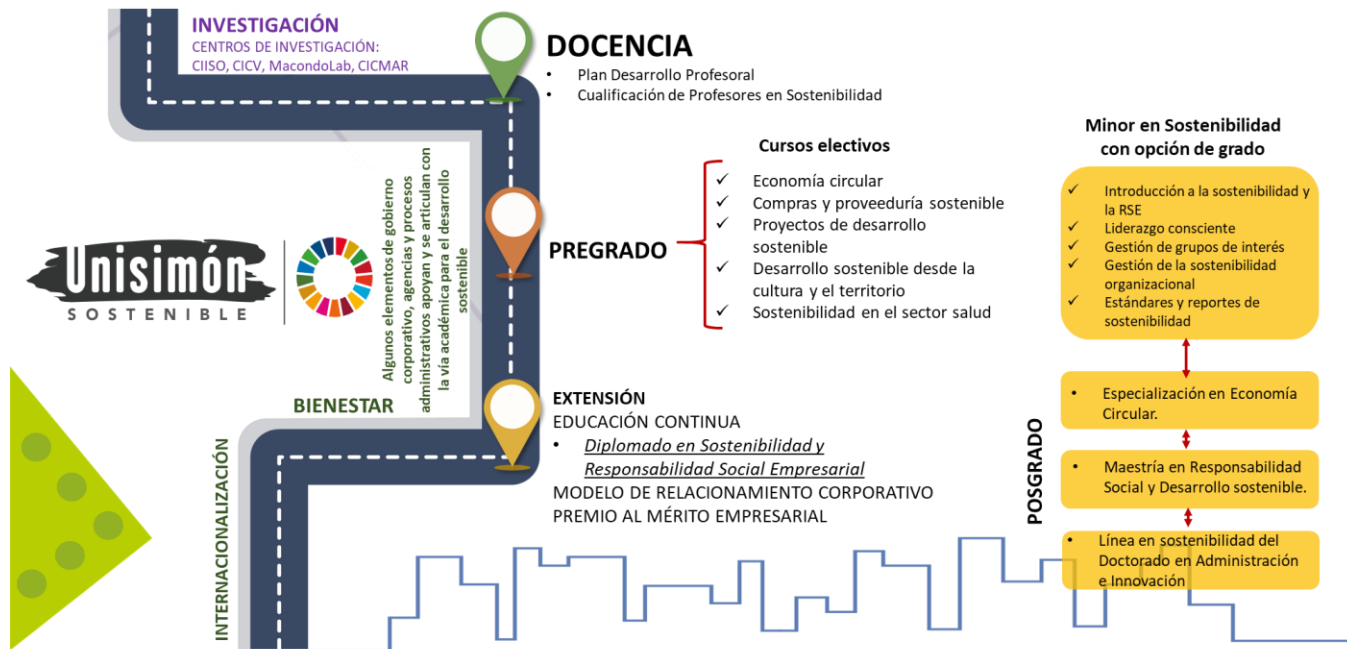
INVESTIGACIÓN
CENTROS DE INVESTIGACIÓN:
CIISO, CICV, MacondoLab, CICMAR

DOCENCIA
• Plan Desarrollo Profesoral
• Cualificación de Profesores en Sostenibilidad

Cursos electivos
✓ Economía circular
✓ Compras y proveeduría sostenible
✓ Proyectos de desarrollo sostenible
✓ Desarrollo sostenible desde la cultura y el territorio
✓ Sostenibilidad en el sector salud

PREGRADO

Minor en Sostenibilidad con opción de grado
✓ Introducción a la sostenibilidad y la RSE
✓ Liderazgo consciente
✓ Gestión de grupos de interés
✓ Gestión de la sostenibilidad organizacional
✓ Estándares y reportes de sostenibilidad

Unisimón
SOSTENIBLE

Algunos elementos de gobierno corporativo, agencias y procesos administrativos apoyan y se articulan con la vía académica para el desarrollo sostenible

BIENESTAR

EXTENSIÓN
EDUCACIÓN CONTINUA
• Diplomado en Sostenibilidad y Responsabilidad Social Empresarial
MODELO DE RELACIONAMIENTO CORPORATIVO
PREMIO AL MÉRITO EMPRESARIAL

INTERNACIONALIZACIÓN

POSGRADO
• Especialización en Economía Circular.
• Maestría en Responsabilidad Social y Desarrollo sostenible.
• Línea en sostenibilidad del Doctorado en Administración e Innovación